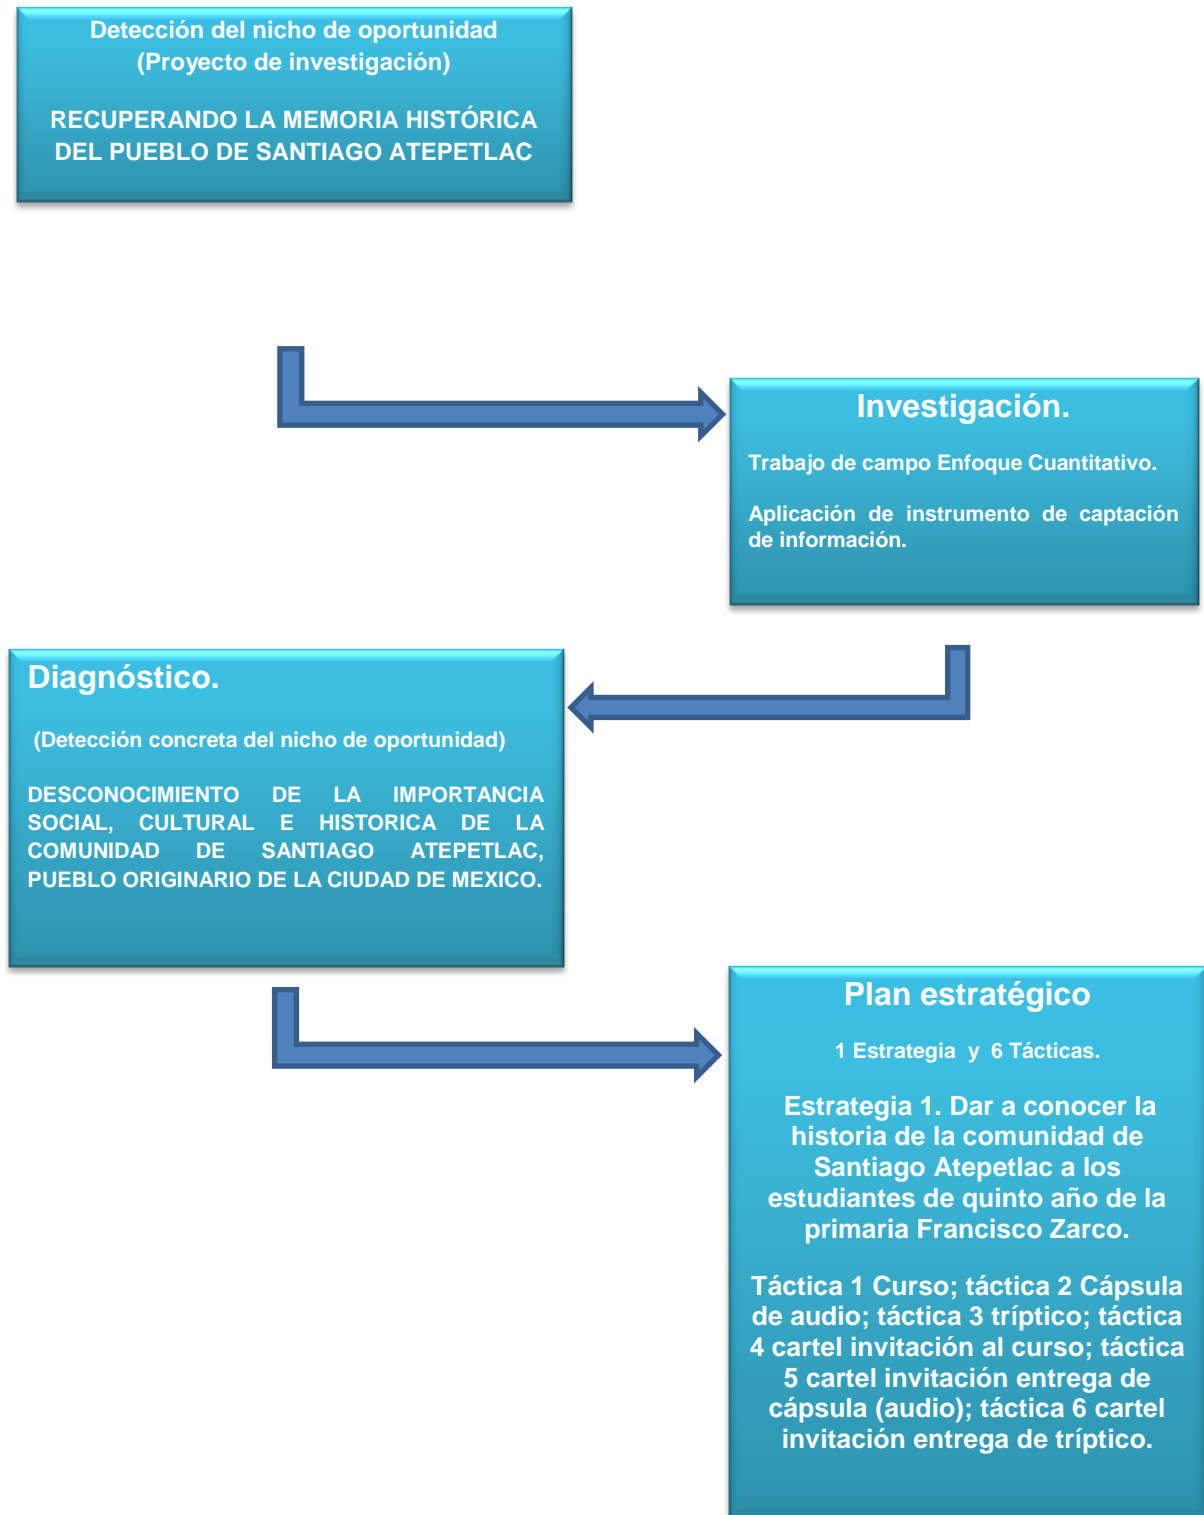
Detección del nicho de oportunidad
(Proyecto de investigación)

RECUPERANDO LA MEMORIA HISTÓRICA DEL PUEBLO DE SANTIAGO ATEPETLAC

Investigación.

Trabajo de campo Enfoque Cuantitativo.

Aplicación de instrumento de captación de información.

Diagnóstico.

(Detección concreta del nicho de oportunidad)

DESCONOCIMIENTO DE LA IMPORTANCIA SOCIAL, CULTURAL E HISTORICA DE LA COMUNIDAD DE SANTIAGO ATEPETLAC, PUEBLO ORIGINARIO DE LA CIUDAD DE MEXICO.

Plan estratégico

1 Estrategia y 6 Tácticas.

Estrategia 1. Dar a conocer la historia de la comunidad de Santiago Atepetlac a los estudiantes de quinto año de la primaria Francisco Zarco.

Táctica 1 Curso; táctica 2 Cápsula de audio; táctica 3 tríptico; táctica 4 cartel invitación al curso; táctica 5 cartel invitación entrega de cápsula (audio); táctica 6 cartel invitación entrega de tríptico.